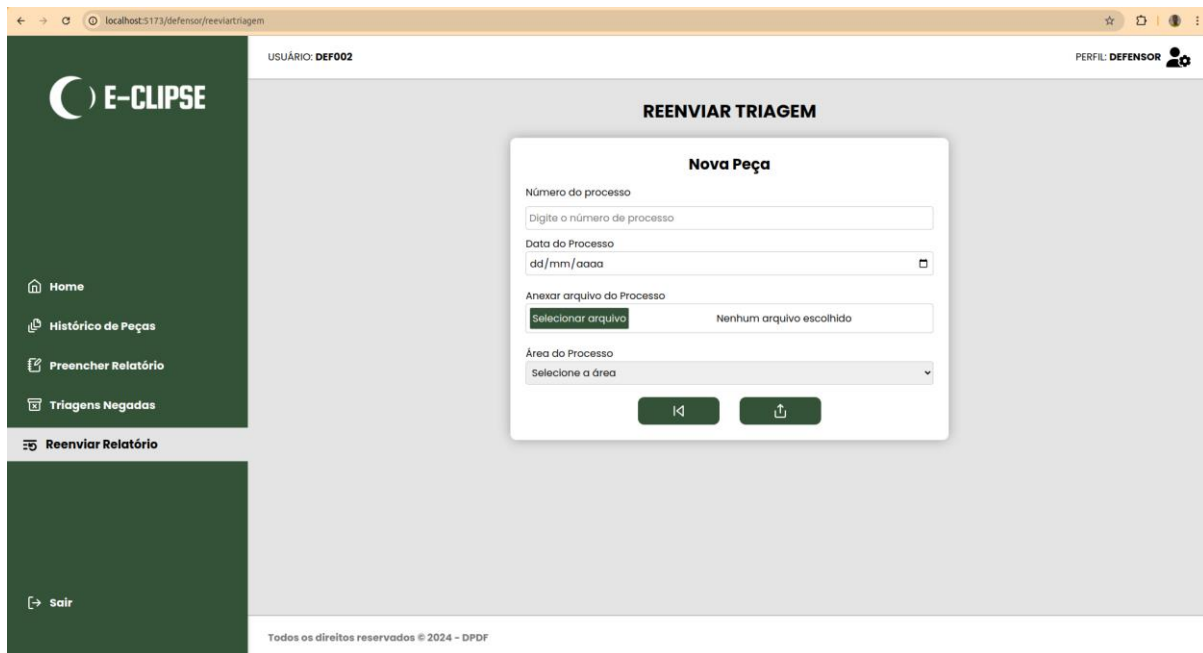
localhost:5173/defensor/reeviartriagem

E-CLIPSE

USUÁRIO: DEF002

PERFIL: DEFENSOR

REENVIAR TRIAGEM

Nova Peça

Número do processo

Digite o número de processo

Data do Processo

dd/mm/aaaa

Anexar arquivo do Processo

Selecionar arquivo Nenhum arquivo escolhido

Área do Processo

Selecione a área

Home

Histórico de Peças

Preencher Relatório

Triagens Negadas

Reenviar Relatório

Sair

Todos os direitos reservados © 2024 - DPDF